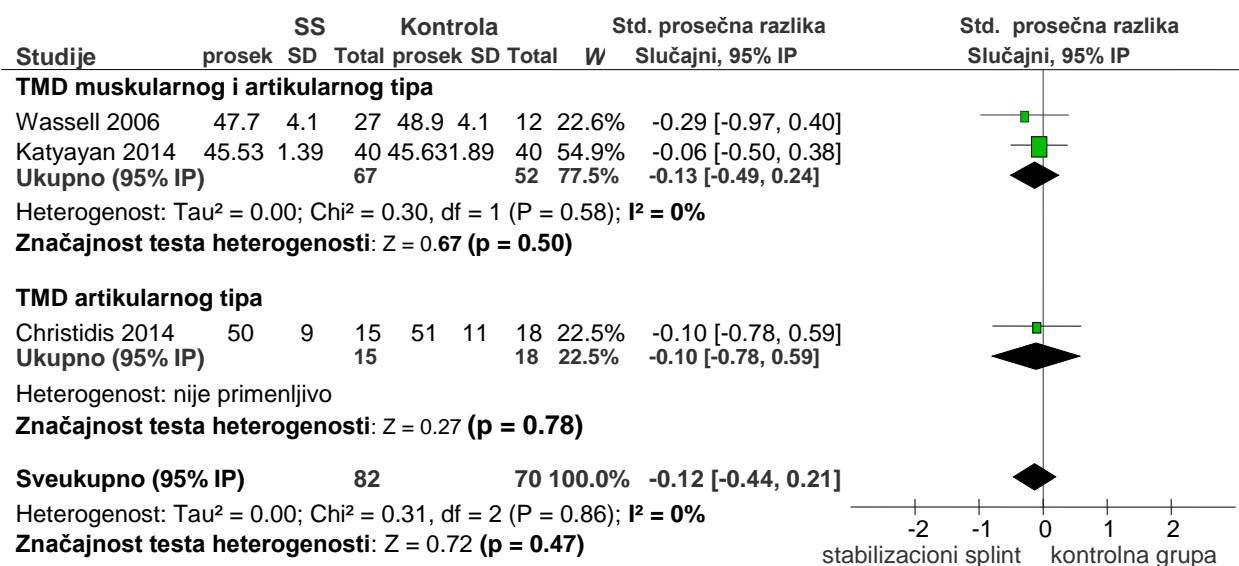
| Studije | SS prosek | SD | Total | Kontrola prosek | SD | Total | W | Std. prosečna razlika Slučajni, 95% IP |
|---|---|---|---|---|---|---|---|---|
| **TMD muskularnog i artikularnog tipa** | | | | | | | | |
| Wassell 2006 | 47.7 | 4.1 | 27 | 48.9 | 4.1 | 12 | 22.6% | -0.29 [-0.97, 0.40] |
| Katyayan 2014 | 45.53 | 1.39 | 40 | 45.63 | 1.89 | 40 | 54.9% | -0.06 [-0.50, 0.38] |
| **Ukupno (95% IP)** | | | **67** | | | **52** | **77.5%** | **-0.13 [-0.49, 0.24]** |

Heterogenost: Tau² = 0.00; Chi² = 0.30, df = 1 (P = 0.58); **I² = 0%**
**Značajnost testa heterogenosti**: Z = 0.67 **(p = 0.50)**

| Studije | SS prosek | SD | Total | Kontrola prosek | SD | Total | W | Std. prosečna razlika Slučajni, 95% IP |
|---|---|---|---|---|---|---|---|---|
| **TMD artikularnog tipa** | | | | | | | | |
| Christidis 2014 | 50 | 9 | 15 | 51 | 11 | 18 | 22.5% | -0.10 [-0.78, 0.59] |
| **Ukupno (95% IP)** | | | **15** | | | **18** | **22.5%** | **-0.10 [-0.78, 0.59]** |

Heterogenost: nije primenljivo
**Značajnost testa heterogenosti**: Z = 0.27 **(p = 0.78)**

**Sveukupno (95% IP)** **82** **70** **100.0%** **-0.12 [-0.44, 0.21]**
Heterogenost: Tau² = 0.00; Chi² = 0.31, df = 2 (P = 0.86); **I² = 0%**
**Značajnost testa heterogenosti**: Z = 0.72 **(p = 0.47)**

Std. prosečna razlika
Slučajni, 95% IP
-2 -1 0 1 2
stabilizacioni splint kontrolna grupa